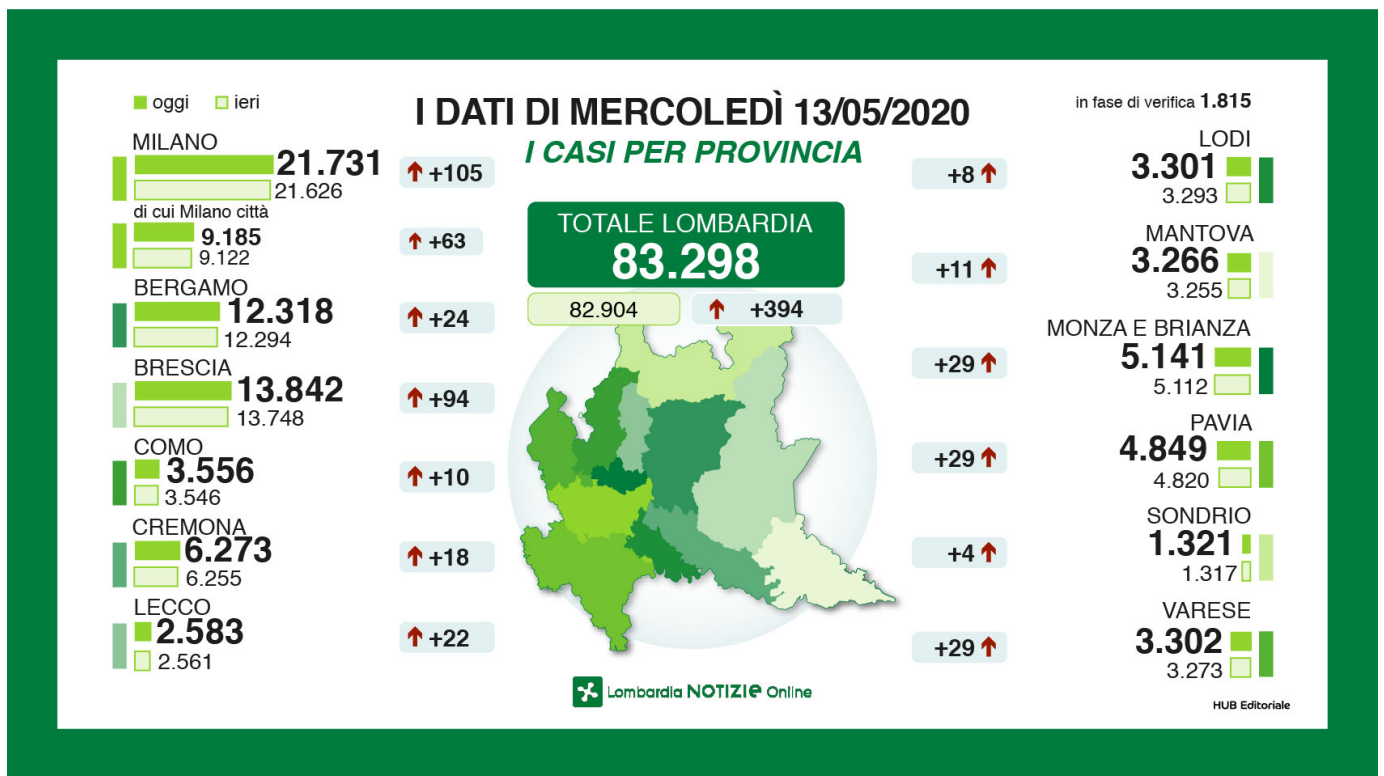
oggi ieri

I DATI DI MERCOLEDÌ 13/05/2020
I CASI PER PROVINCIA

in fase di verifica 1.815

MILANO
21.731
21.626
+105

di cui Milano città
9.185
9.122
+63

BERGAMO
12.318
12.294
+24

BRESCIA
13.842
13.748
+94

COMO
3.556
3.546
+10

CREMONA
6.273
6.255
+18

LECCO
2.583
2.561
+22

TOTALE LOMBARDIA
83.298
82.904
+394

LODI
3.301
3.293
+8

MANTOVA
3.266
3.255
+11

MONZA E BRIANZA
5.141
5.112
+29

PAVIA
4.849
4.820
+29

SONDRIO
1.321
1.317
+4

VARESE
3.302
3.273
+29

Lombardia NOTIZIE Online

HUB Editoriale